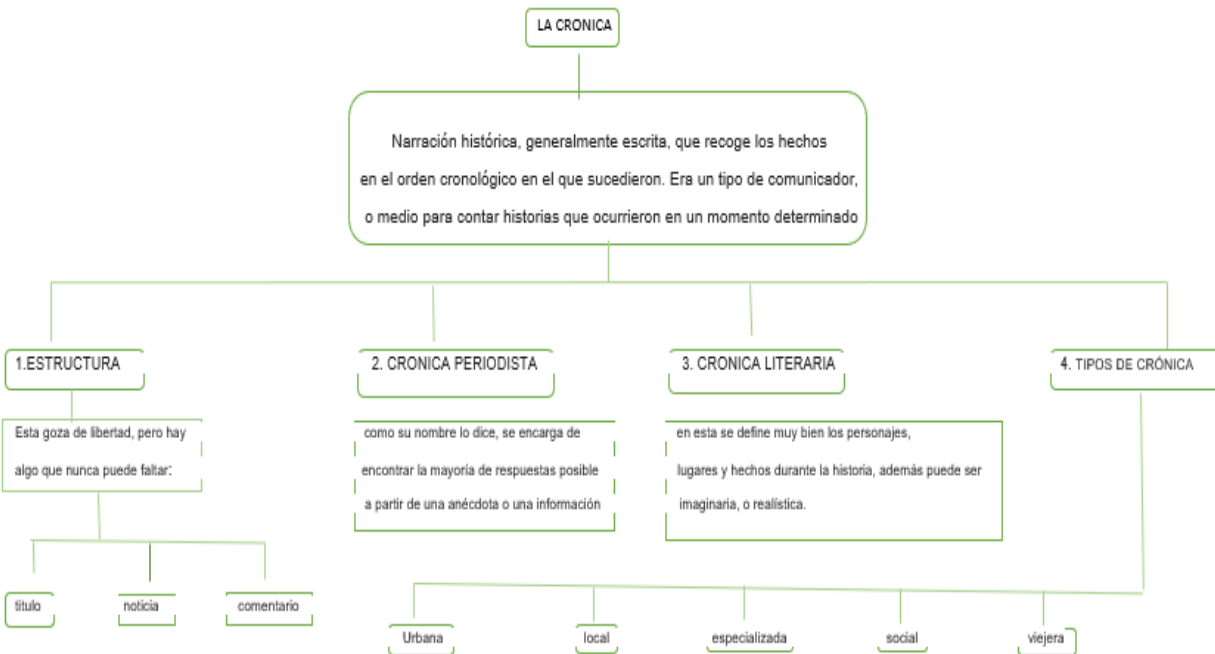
LA CRONICA

Narración histórica, generalmente escrita, que recoge los hechos en el orden cronológico en el que sucedieron. Era un tipo de comunicador, o medio para contar historias que ocurrieron en un momento determinado

1.ESTRUCTURA

Esta goza de libertad, pero hay algo que nunca puede faltar:

titulo

noticia

comentario

2. CRONICA PERIODISTA

como su nombre lo dice, se encarga de encontrar la mayoría de respuestas posible a partir de una anécdota o una información

3. CRONICA LITERARIA

en esta se define muy bien los personajes, lugares y hechos durante la historia, además puede ser imaginaria, o realística.

4. TIPOS DE CRÓNICA

Urbana

local

especializada

social

viejera